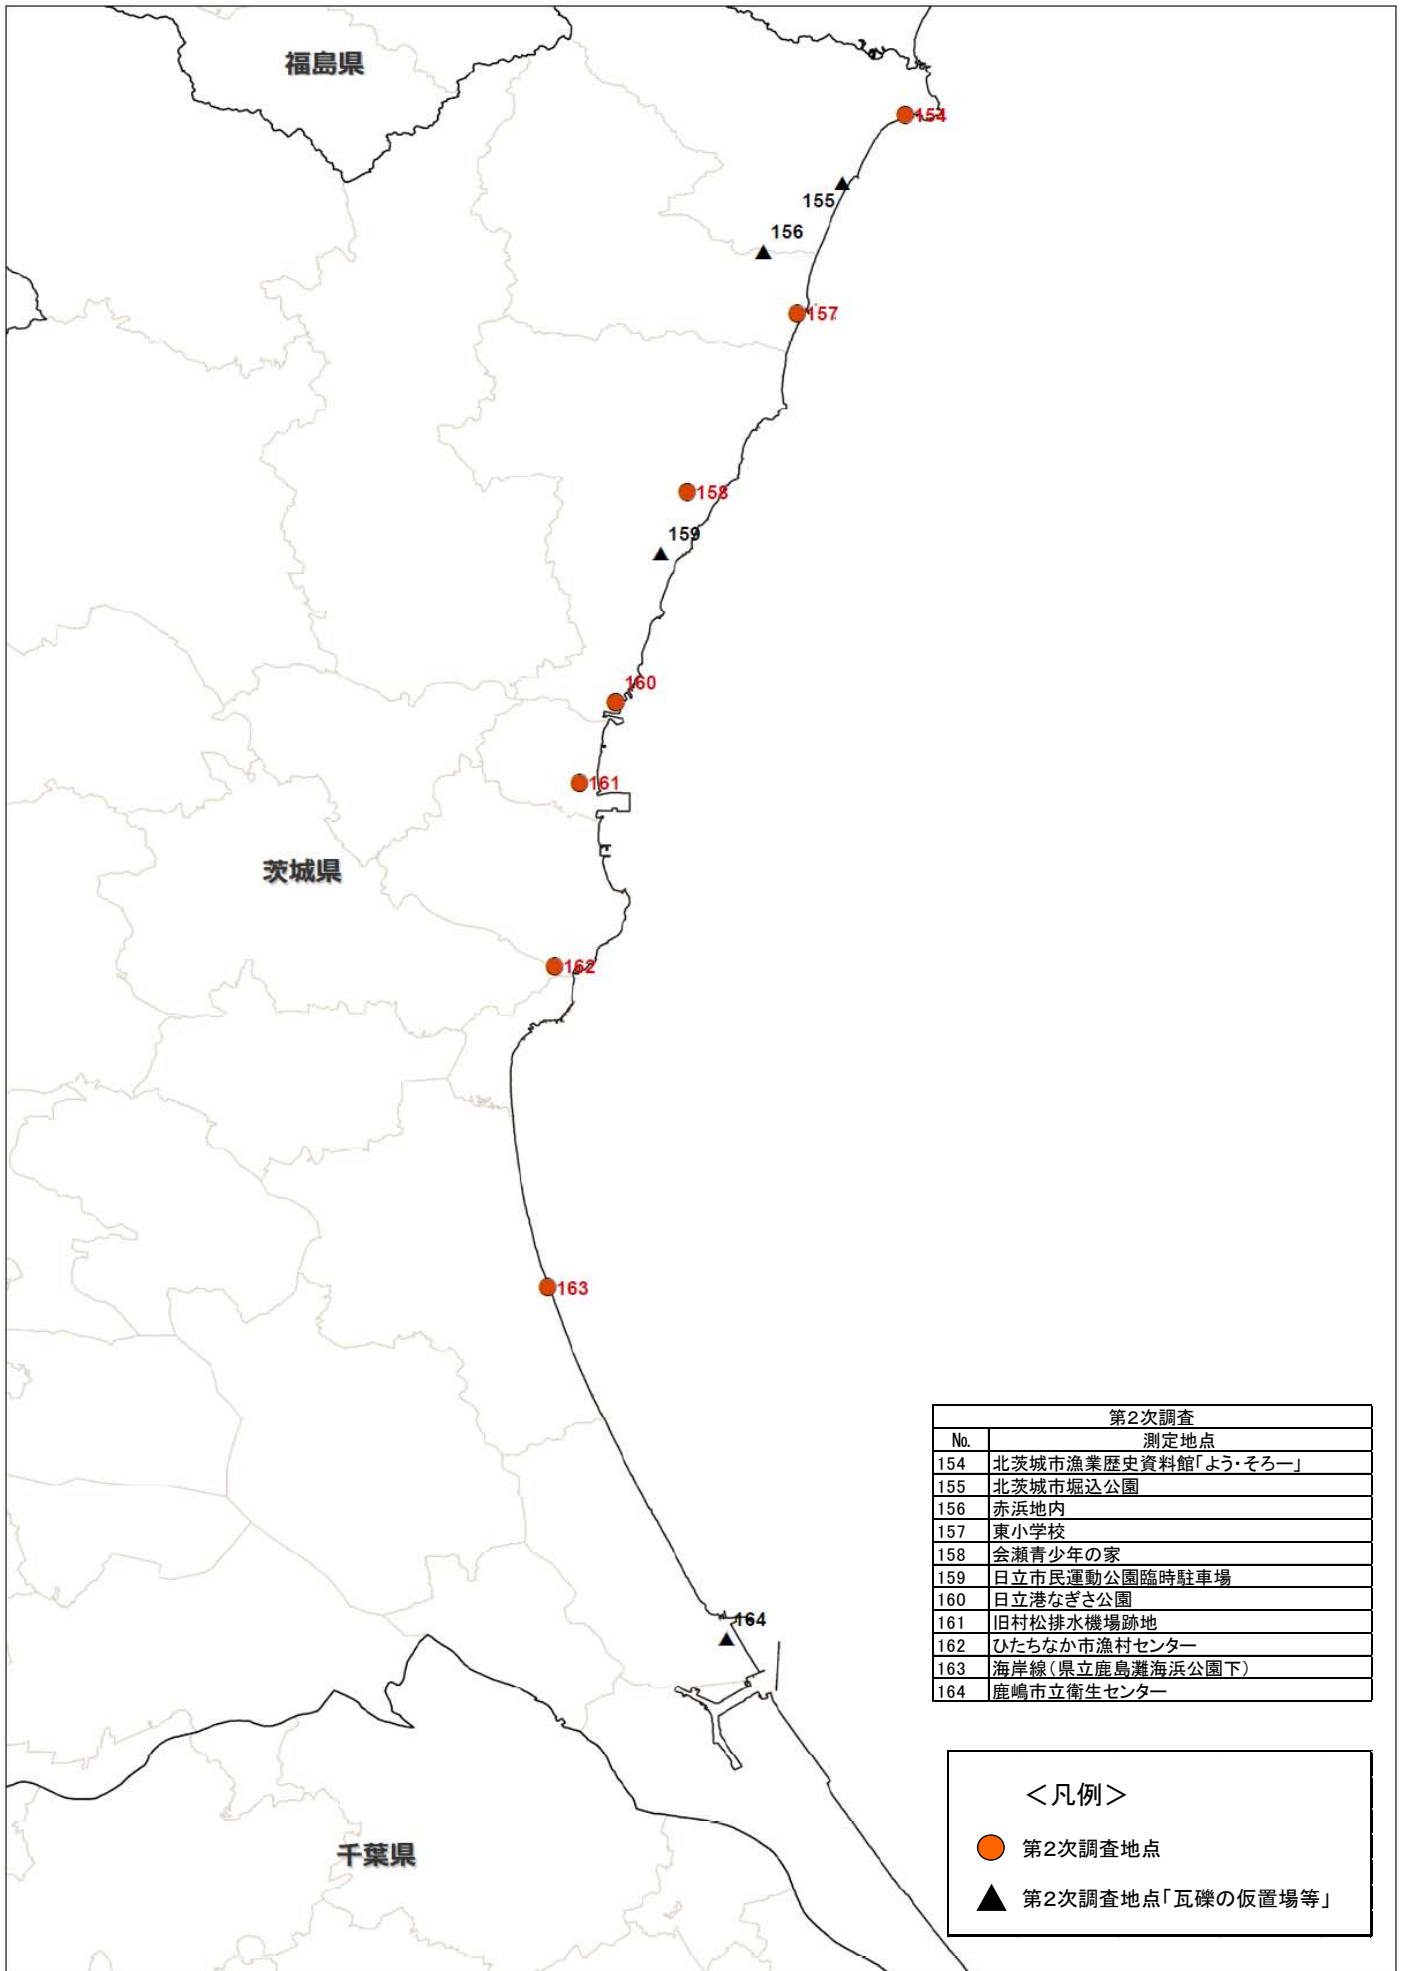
福島県

154

155

156

157

158

159

160

161

茨城県

162

163

164

千葉県

| 第2次調査 | |
|---|---|
| No. | 測定地点 |
| 154 | 北茨城市漁業歴史資料館「よう・そろー」 |
| 155 | 北茨城市堀込公園 |
| 156 | 赤浜地内 |
| 157 | 東小学校 |
| 158 | 会瀬青少年の家 |
| 159 | 日立市民運動公園臨時駐車場 |
| 160 | 日立港なぎさ公園 |
| 161 | 旧村松排水機場跡地 |
| 162 | ひたちなか市漁村センター |
| 163 | 海岸線（県立鹿島灘海浜公園下） |
| 164 | 鹿嶋市立衛生センター |

＜凡例＞

第2次調査地点

第2次調査地点「瓦礫の仮置場等」